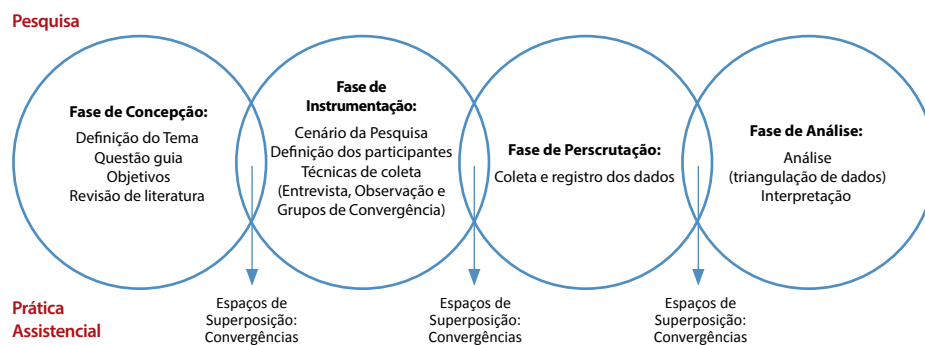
Pesquisa

Fase de Concepção:
Definição do Tema
Questão guia
Objetivos
Revisão de literatura

Fase de Instrumentação:
Cenário da Pesquisa
Definição dos participantes
Técnicas de coleta
(Entrevista, Observação e Grupos de Convergência)

Fase de Perscrutação:
Coleta e registro dos dados

Fase de Análise:
Análise
(triangulação de dados)
Interpretação

Prática Assistencial

Espaços de Superposição: Convergências

Espaços de Superposição: Convergências

Espaços de Superposição: Convergências